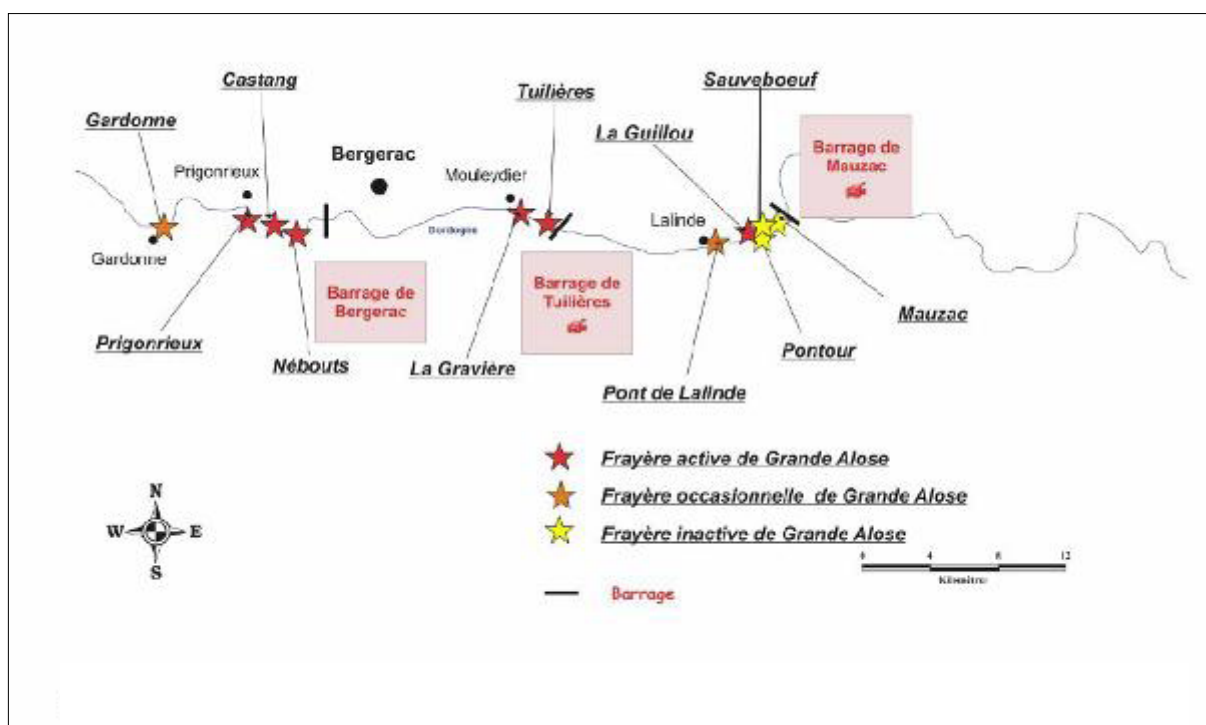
Gardonne

Castang

Prigonrieux

Bergerac

Mouleydier

Tuilières

La Guillou

Sauveboeuf

Barrage de Mauzac

Lalinde

Dordogne

Gardonne

Barrage de Bergerac

Barrage de Tuilières

Mauzac

Prigonrieux

Nébouts

La Gravière

Pontour

Pont de Lalinde

Frayère active de Grande Alose

Frayère occasionnelle de Grande Alose

Frayère inactive de Grande Alose

N
W E
S

0 4 8 12
Kilomètre

Barrage